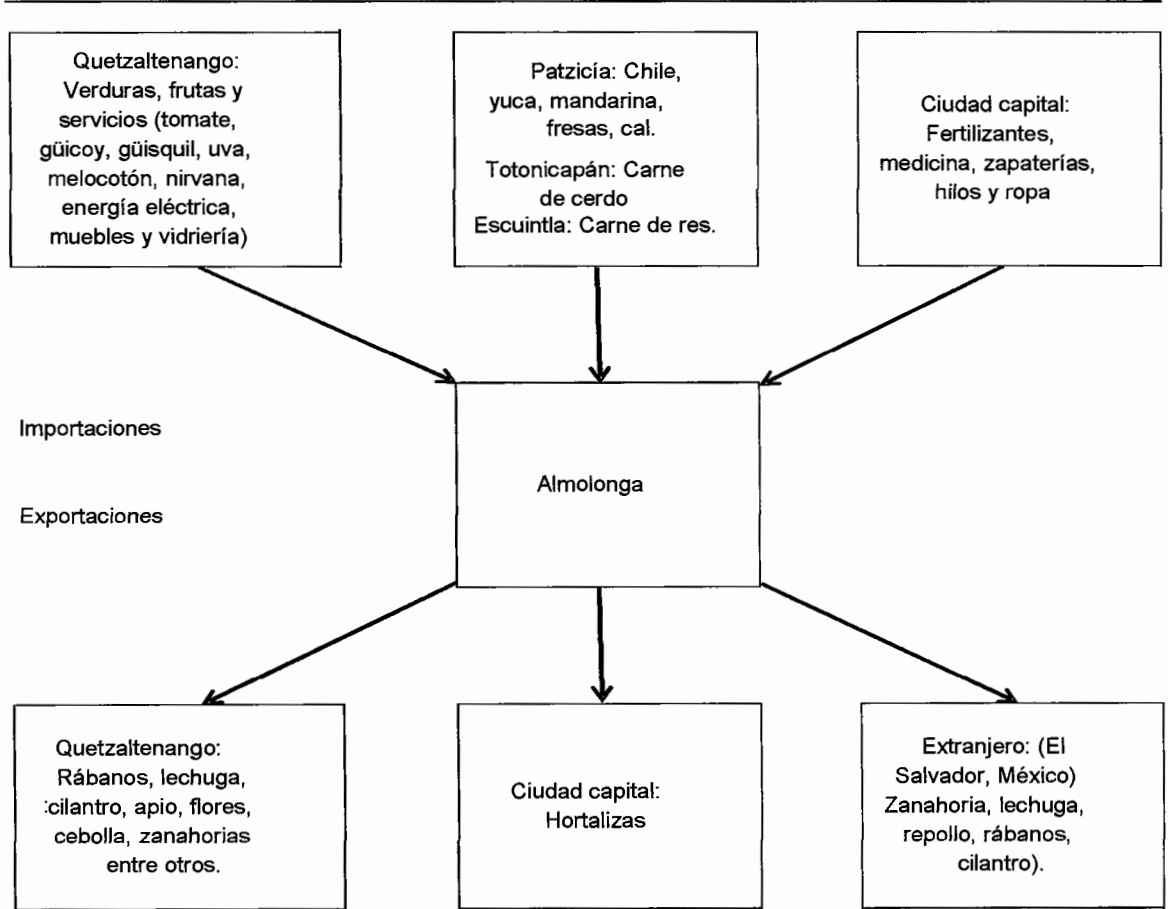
Quetzaltenango: Verduras, frutas y servicios (tomate, güicoy, güisquil, uva, melocotón, nirvana, energía eléctrica, muebles y vidriería)

Patzicía: Chile, yuca, mandarina, fresas, cal.
Totonicapán: Carne de cerdo
Escuintla: Carne de res.

Ciudad capital: Fertilizantes, medicina, zapaterías, hilos y ropa

Importaciones

Almolonga

Exportaciones

Quetzaltenango: Rábanos, lechuga, :cilantro, apio, flores, cebolla, zanahorias entre otros.

Ciudad capital: Hortalizas

Extranjero: (El Salvador, México) Zanahoria, lechuga, repollo, rábanos, cilantro).